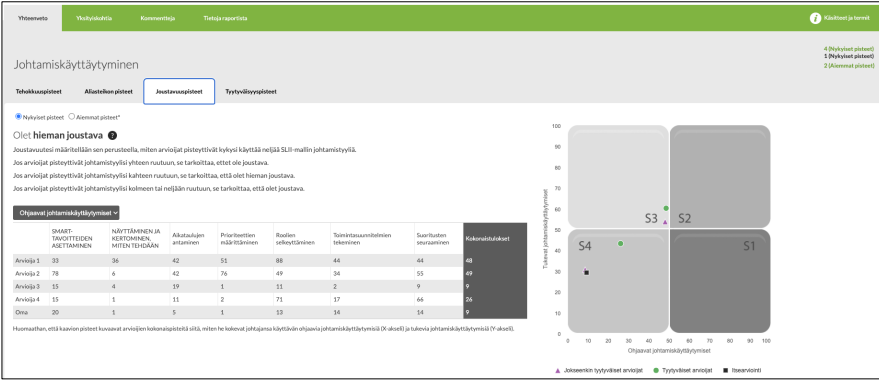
Yhteenveto | Yksityiskohtia | Kommentteja | Tietoja raportista

Käsitteet ja termit

4 (Nykyiset pisteet)
1 (Nykyiset pisteet)
2 (Aiemmat pisteet)

Johtamiskäyttäytyminen

Tehokkuuspisteet | Aliasteiden pisteet | Joustavuuspisteet | Tyytyväisyyspisteet

Nykyiset pisteet  Aiemmat pisteet*

Olet **hieman joustava**

Joustavuutesi määritellään sen perusteella, miten arvioijat pisteyttivät kykysi käyttää neljää SLII-mallin johtamistyyliä.

Jos arvioijat pisteyttivät johtamistyylisi yhteen ruutuun, se tarkoittaa, ettet ole joustava.

Jos arvioijat pisteyttivät johtamistyylisi kahteen ruutuun, se tarkoittaa, että olet hieman joustava.

Jos arvioijat pisteyttivät johtamistyylisi kolmeen tai neljään ruutuun, se tarkoittaa, että olet joustava.

Ohjaavat johtamiskäyttäytymiset

| | SMART-TAVOITTEIDEN ASETTAMINEN | NÄYTTÄMINEN JA KERTOMINEN, MITEN TEHDÄÄN | Aikataulujen antaminen | Prioriteettien määrittäminen | Roolien selkeyttäminen | Toimintasuunnitelmien tekeminen | Suoritusten seuraaminen | Kokonaistulokset |
|---|---|---|---|---|---|---|---|---|
| Arvioija 1 | 33 | 36 | 42 | 51 | 88 | 44 | 44 | 48 |
| Arvioija 2 | 78 | 6 | 42 | 76 | 49 | 34 | 55 | 49 |
| Arvioija 3 | 15 | 4 | 19 | 1 | 11 | 2 | 9 | 9 |
| Arvioija 4 | 15 | 1 | 11 | 2 | 71 | 17 | 66 | 26 |
| Oma | 20 | 1 | 5 | 1 | 13 | 14 | 14 | 9 |

Huomaathan, että kaavion pisteet kuvaavat arvioijien kokonaispisteitä siitä, miten he kokevat johtajansa käyttävän ohjaavia johtamiskäyttäytymisiä (X-akseli) ja tukevia johtamiskäyttäytymisiä (Y-akseli).

100
90
80
70
60
50
40
30
20
10
0
S3 S2
S4 S1
Tukevat johtamiskäyttäytymiset
0 10 20 30 40 50 60 70 80 90 100
Ohjaavat johtamiskäyttäytymiset

Jokseenkin tyytyväiset arvioijat  Tyytyväiset arvioijat  Itsearviointi